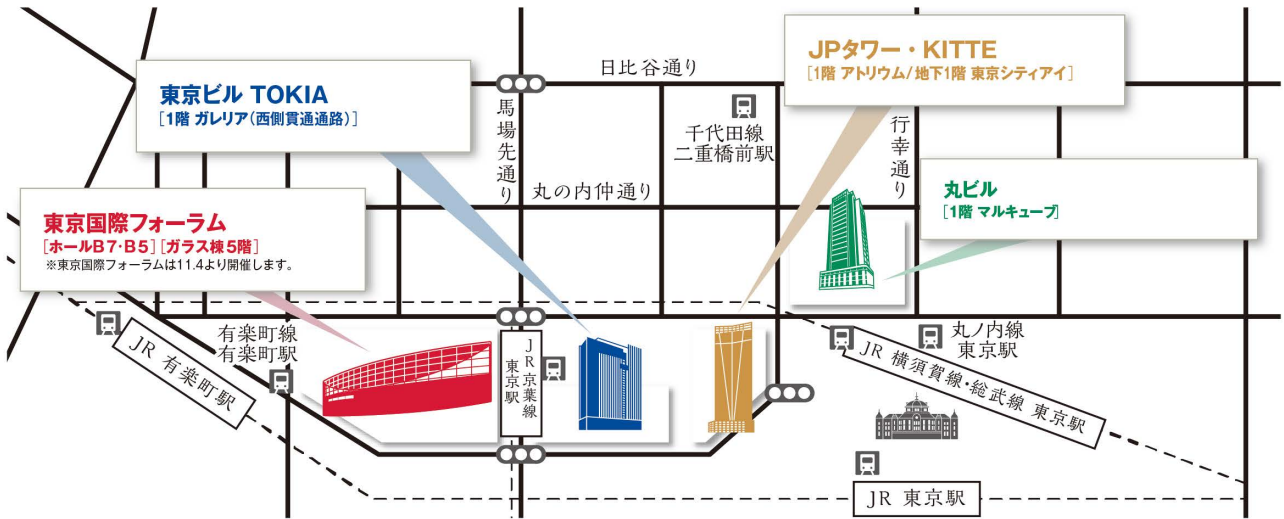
東京ビル TOKIA
［1階 ガレリア（西側貫通通路）］

JPタワー・KITTE
［1階 アトリウム/地下1階 東京シティアイ］

日比谷通り

馬場先通り

千代田線
二重橋前駅

行幸通り

丸ビル
［1階 マルキューブ］

丸の内仲通り

東京国際フォーラム
［ホールB7・B5］［ガラス棟5階］
※東京国際フォーラムは11.4より開催します。

有楽町線
有楽町駅

JR 有楽町駅

JR京葉線
東京駅

丸ノ内線
東京駅

JR 横須賀線・総武線 東京駅

JR 東京駅